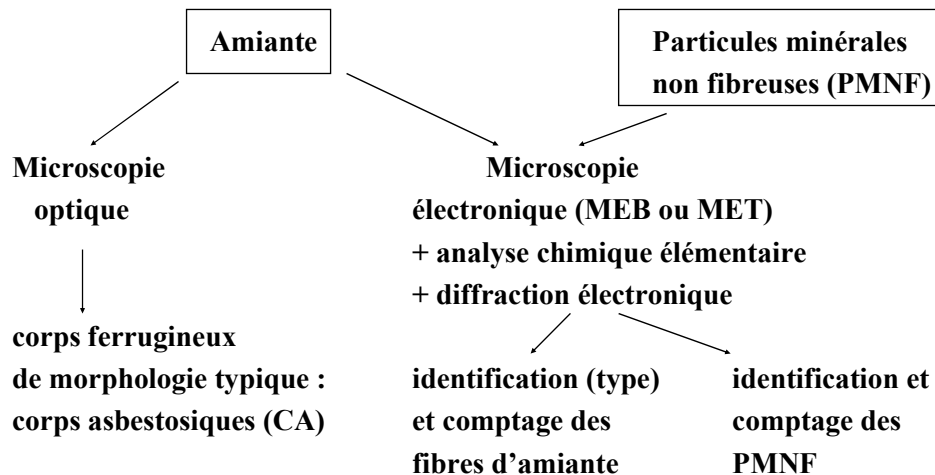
Amiante

Particules minérales non fibreuses (PMNF)

Microscopie optique

Microscopie électronique (MEB ou MET)
+ analyse chimique élémentaire
+ diffraction électronique

corps ferrugineux de morphologie typique : corps asbestosiques (CA)

identification (type) et comptage des fibres d'amiante

identification et comptage des PMNF